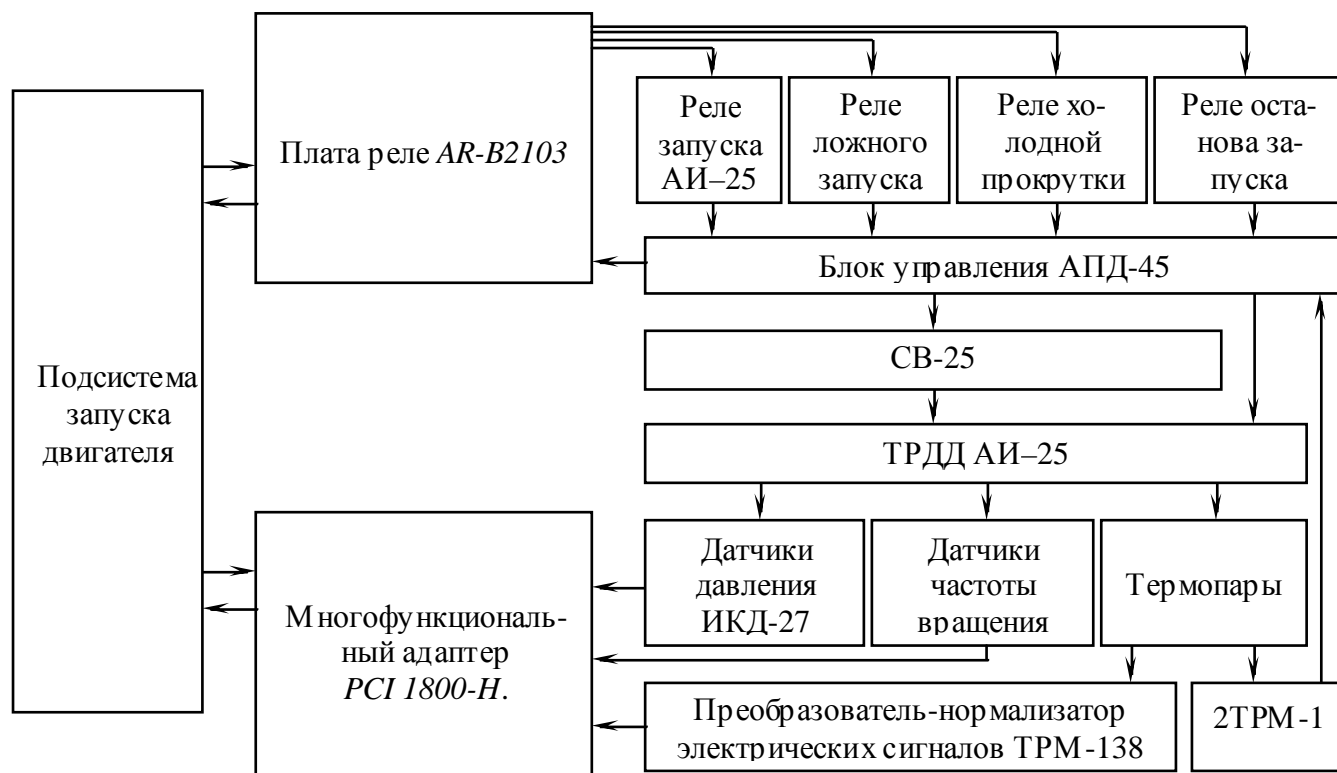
Подсистема запуска двигателя

Плата реле *AR-B2103*

Реле запуска АИ–25

Реле ложного запуска

Реле холодной прокрутки

Реле останова запуска

Блок управления АПД-45

СВ-25

ТРДД АИ–25

Датчики давления ИКД-27

Датчики частоты вращения

Термопары

Многофункциональный адаптер *PCI 1800-H*.

Преобразователь-нормализатор электрических сигналов ТРМ-138

2ТРМ-1